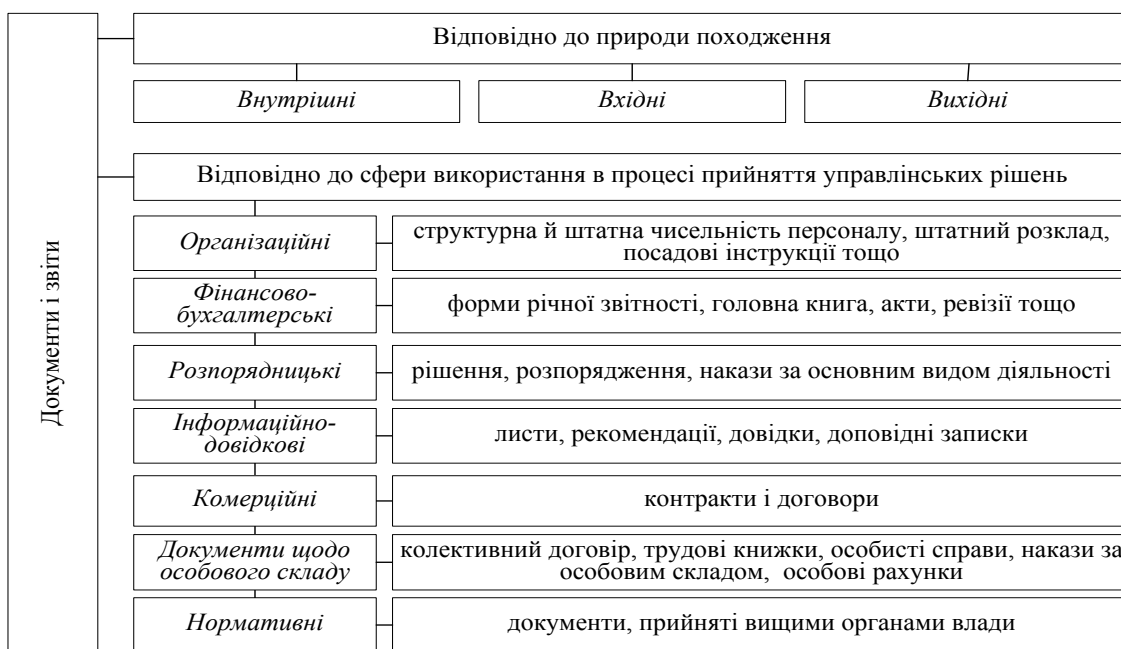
Документи і звіти

Відповідно до природи походження

Внутрішні

Вхідні

Вихідні

Відповідно до сфери використання в процесі прийняття управлінських рішень

Організаційні

структурна й штатна чисельність персоналу, штатний розклад, посадові інструкції тощо

Фінансово-бухгалтерські

форми річної звітності, головна книга, акти, ревізії тощо

Розпорядницькі

рішення, розпорядження, накази за основним видом діяльності

Інформаційно-довідкові

листи, рекомендації, довідки, доповідні записки

Комерційні

контракти і договори

Документи щодо особового складу

колективний договір, трудові книжки, особисті справи, накази за особовим складом, особові рахунки

Нормативні

документи, прийняті вищими органами влади